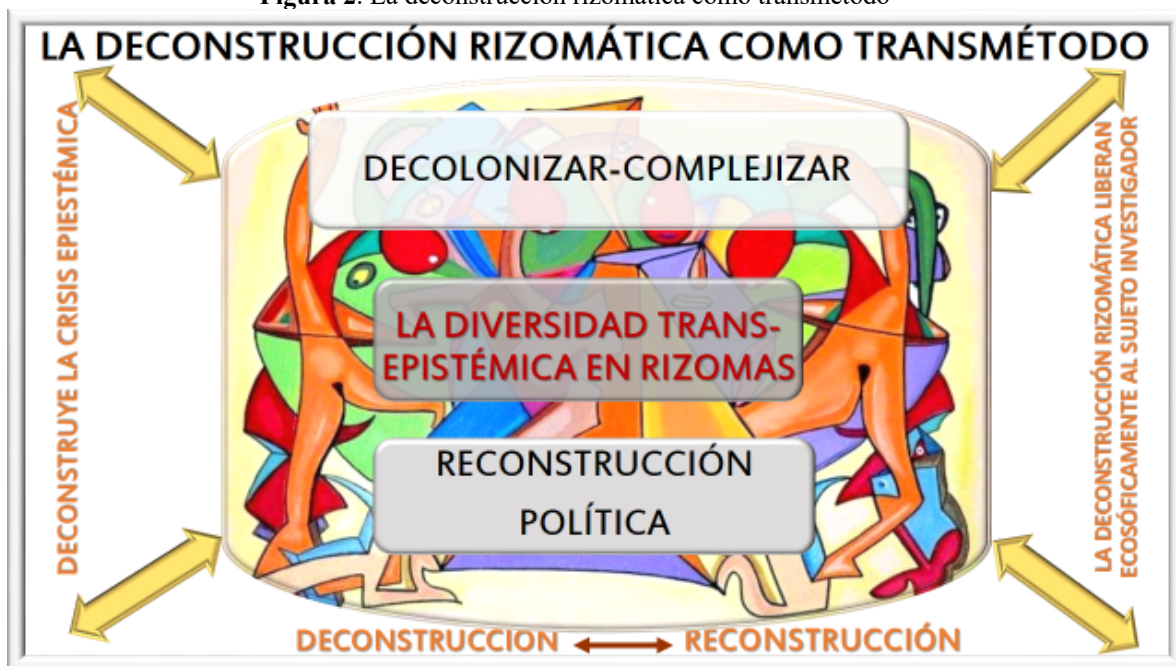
**Figura 2**. La deconstrucción rizomática como transmétodo

LA DECONSTRUCCIÓN RIZOMÁTICA COMO TRANSMÉTODO

DECONSTRUYE LA CRISIS EPIESTÉMICA

DECOLONIZAR-COMPLEJIZAR

LA DIVERSIDAD TRANS-EPISTÉMICA EN RIZOMAS

RECONSTRUCCIÓN POLÍTICA

LA DECONSTRUCCIÓN RIZOMÁTICA LIBERAN ECOSÓFICAMENTE AL SUJETO INVESTIGADOR

DECONSTRUCCION RECONSTRUCCIÓN